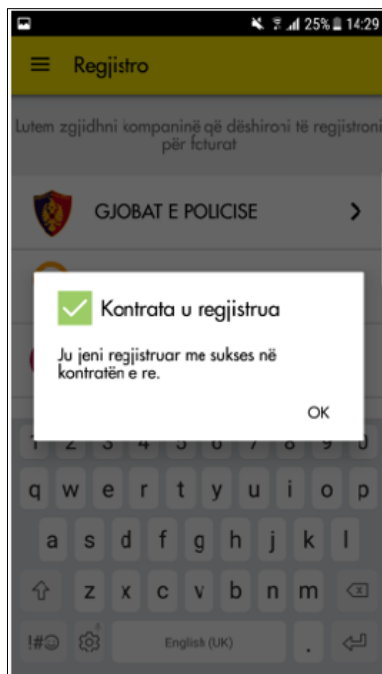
25% 14:29

Regjistro

Lutem zgjidhni kompaninë që dëshironi të regjistroni për fcturat

GJOBAT E POLICISE

Kontrata u regjistrua

Ju jeni regjistruar me sukses në kontratën e re.

OK

q w e r t y u i o p
a s d f g h j k l
z x c v b n m
!#☺ English (UK) .